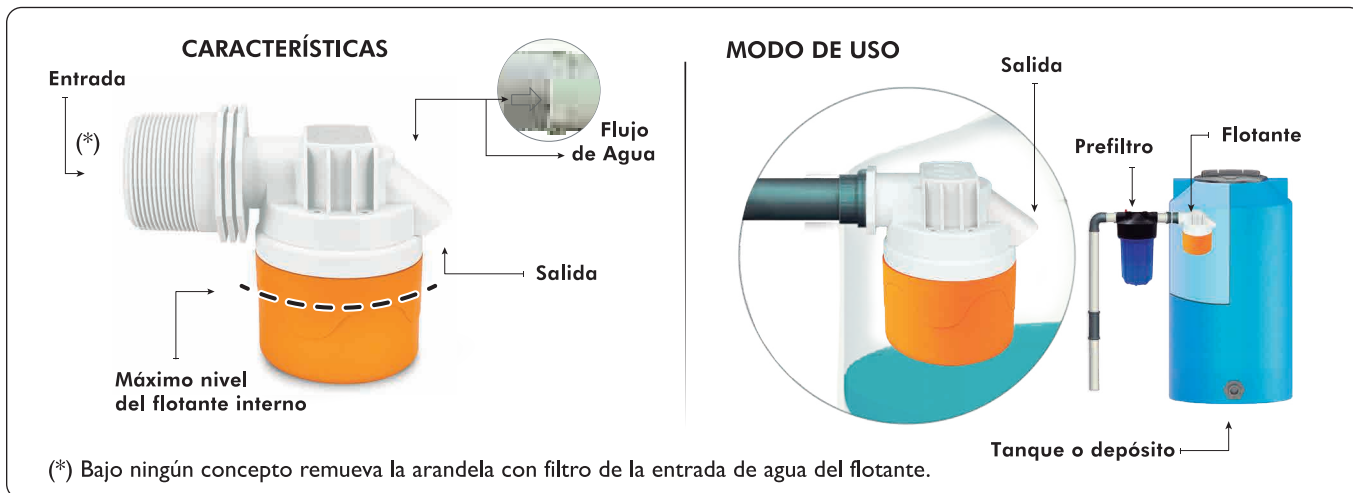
CARACTERÍSTICAS

Entrada

(*)

Flujo de Agua

Salida

Máximo nivel del flotante interno

MODO DE USO

Salida

Prefiltro

Flotante

Tanque o depósito

(*) Bajo ningún concepto remueva la arandela con filtro de la entrada de agua del flotante.